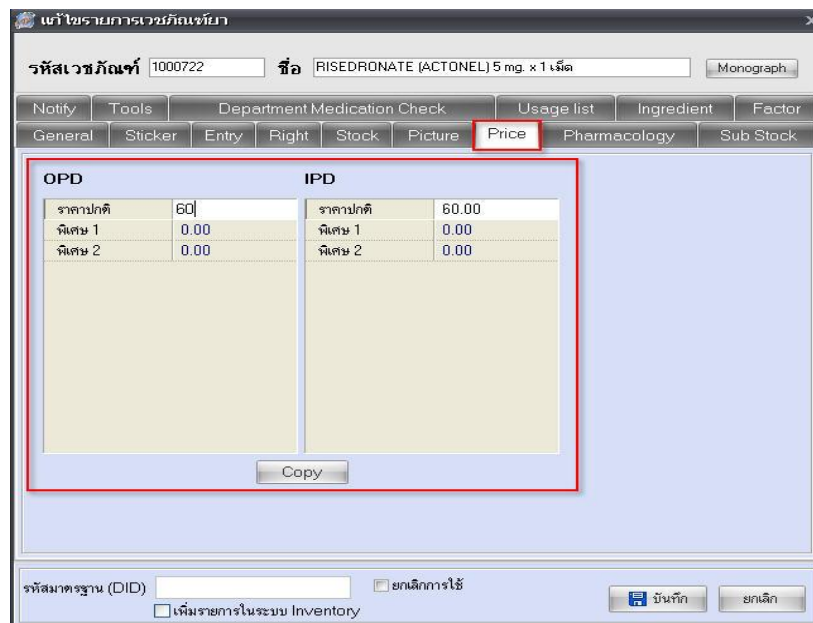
แก้ไขรายการเวชภัณฑ์ยา

รหัสเวชภัณฑ์ 1000722 ชื่อ RISEDRONATE (ACTONEL) 5 mg. x 1 เม็ด Monograph

Notify Tools Department Medication Check Usage list Ingredient Factor
General Sticker Entry Right Stock Picture Price Pharmacology Sub Stock

OPD

| ราคาปกติ | 60 |
|---|---|
| พิเศษ 1 | 0.00 |
| พิเศษ 2 | 0.00 |

IPD

| ราคาปกติ | 60.00 |
|---|---|
| พิเศษ 1 | 0.00 |
| พิเศษ 2 | 0.00 |

Copy

รหัสมาตรฐาน (DID) ยกเลิกการใช้
เพิ่มรายการในระบบ Inventory
บันทึก ยกเลิก